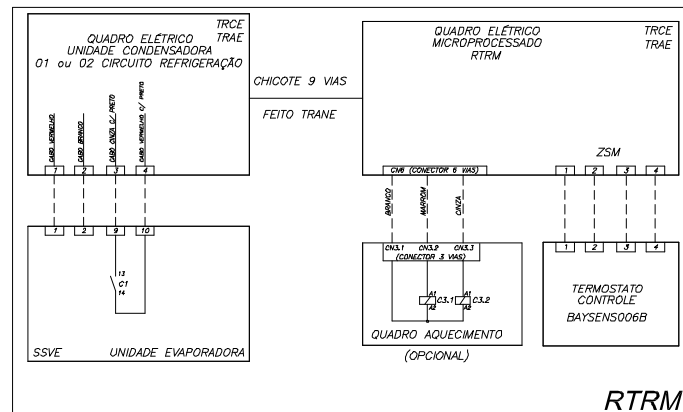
QUADRO ELÉTRICO
UNIDADE CONDENSADORA
01 ou 02 CIRCUITO REFRIGERAÇÃO

TRCE
TRAE

CABO VERMELHO
CABO BRANCO
CABO CINZA C/ PRETO
CABO VERMELHO C/ PRETO

1 2 3 4

CHICOTE 9 VIAS

FEITO TRANE

QUADRO ELÉTRICO
MICROPROCESSADO
RTRM

TRCE
TRAE

ZSM

CN6 (CONECTOR 6 VIAS)

1 2 3 4

BRANCO
MARROM
CINZA

1 2 9 10

13
C1
14

SSVE

UNIDADE EVAPORADORA

CN3.1 CN3.2 CN3.3
(CONECTOR 3 VIAS)

A1
C3.1
A2

A1
C3.2
A2

QUADRO AQUECIMENTO

(OPCIONAL)

1 2 3 4

TERMOSTATO
CONTROLE
BAYSENS006B

RTRM